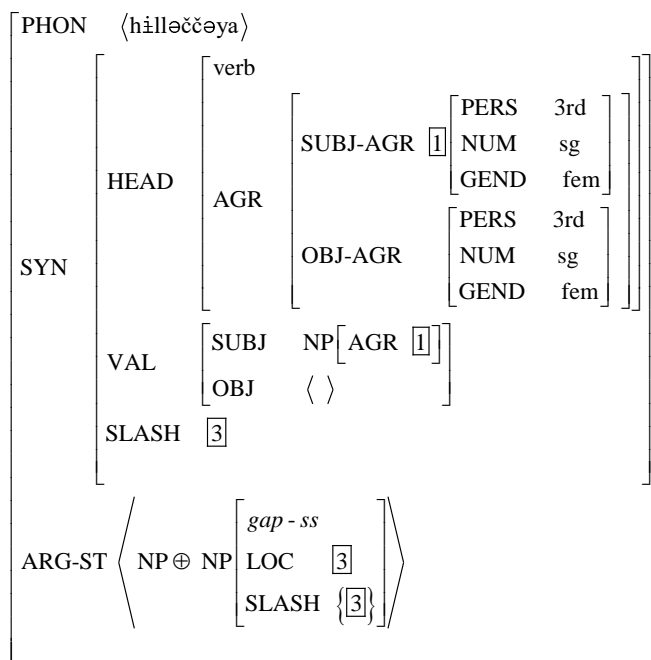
PHON ⟨hɨlləččəya⟩

SYN

HEAD

verb

AGR

SUBJ-AGR $\boxed{1}$

| | |
|---|---|
| PERS | 3rd |
| NUM | sg |
| GEND | fem |

OBJ-AGR

| | |
|---|---|
| PERS | 3rd |
| NUM | sg |
| GEND | fem |

VAL

SUBJ NP[AGR $\boxed{1}$]

OBJ ⟨ ⟩

SLASH $\boxed{3}$

ARG-ST ⟨ NP ⊕ NP

*gap-ss*

LOC $\boxed{3}$

SLASH $\{\boxed{3}\}$ ⟩